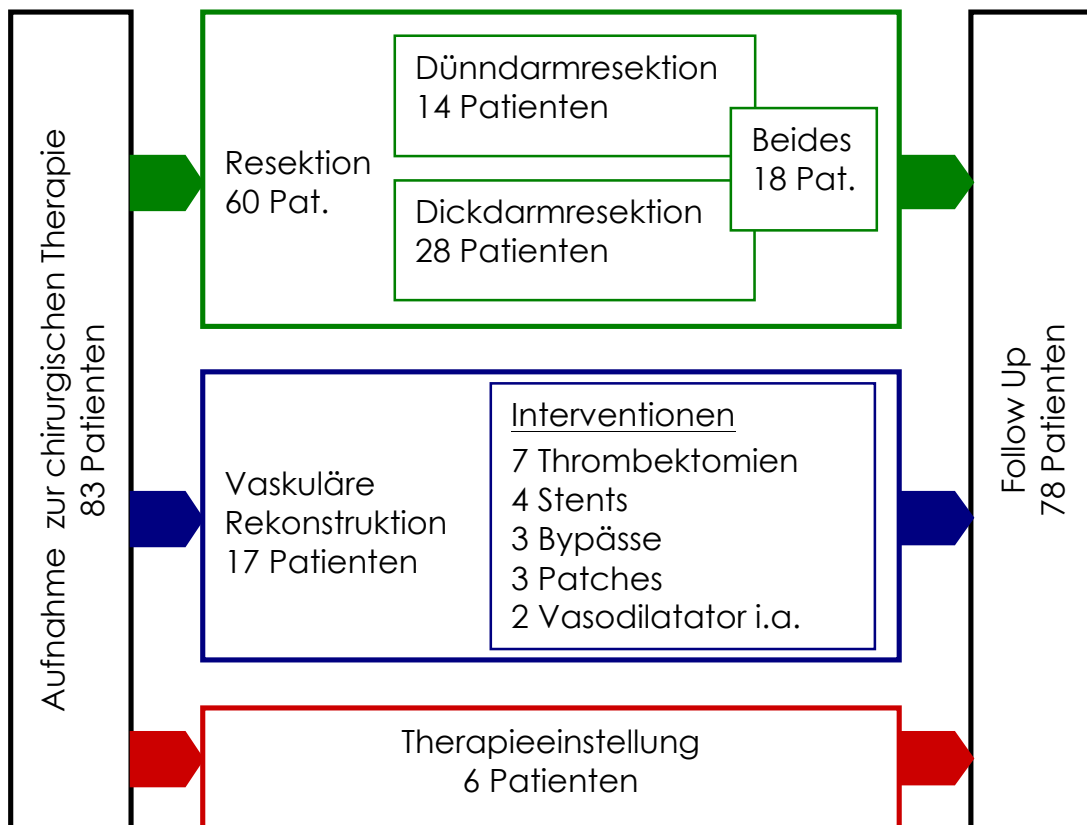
Aufnahme zur chirurgischen Therapie
83 Patienten

Resektion
60 Pat.

Dünndarmresektion
14 Patienten

Beides
18 Pat.

Dickdarmresektion
28 Patienten

Vaskuläre Rekonstruktion
17 Patienten

Interventionen
7 Thrombektomien
4 Stents
3 Bypässe
3 Patches
2 Vasodilatator i.a.

Therapieeinstellung
6 Patienten

Follow Up
78 Patienten